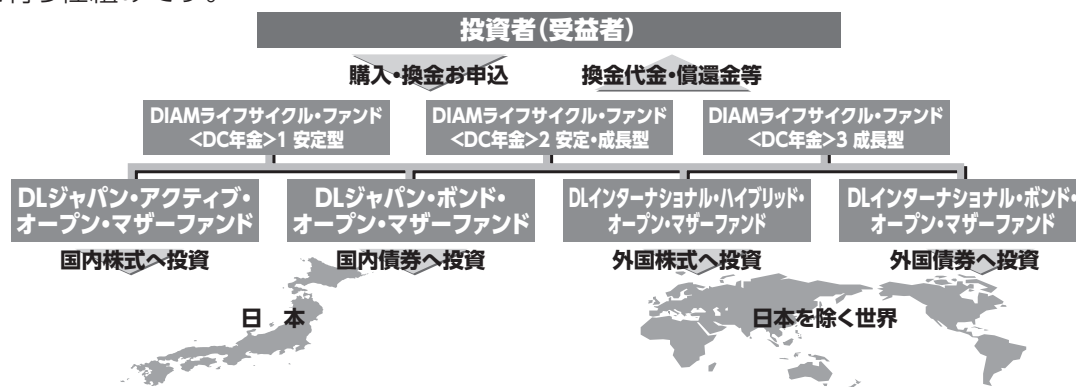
投資者(受益者)

購入・換金お申込

換金代金・償還金等

DIAMライフサイクル・ファンド <DC年金>1 安定型

DIAMライフサイクル・ファンド <DC年金>2 安定・成長型

DIAMライフサイクル・ファンド <DC年金>3 成長型

DLジャパン・アクティブ・オープン・マザーファンド

DLジャパン・ボンド・オープン・マザーファンド

DLインターナショナル・ハイブリッド・オープン・マザーファンド

DLインターナショナル・ボンド・オープン・マザーファンド

国内株式へ投資

国内債券へ投資

外国株式へ投資

外国債券へ投資

日　本

日本を除く世界